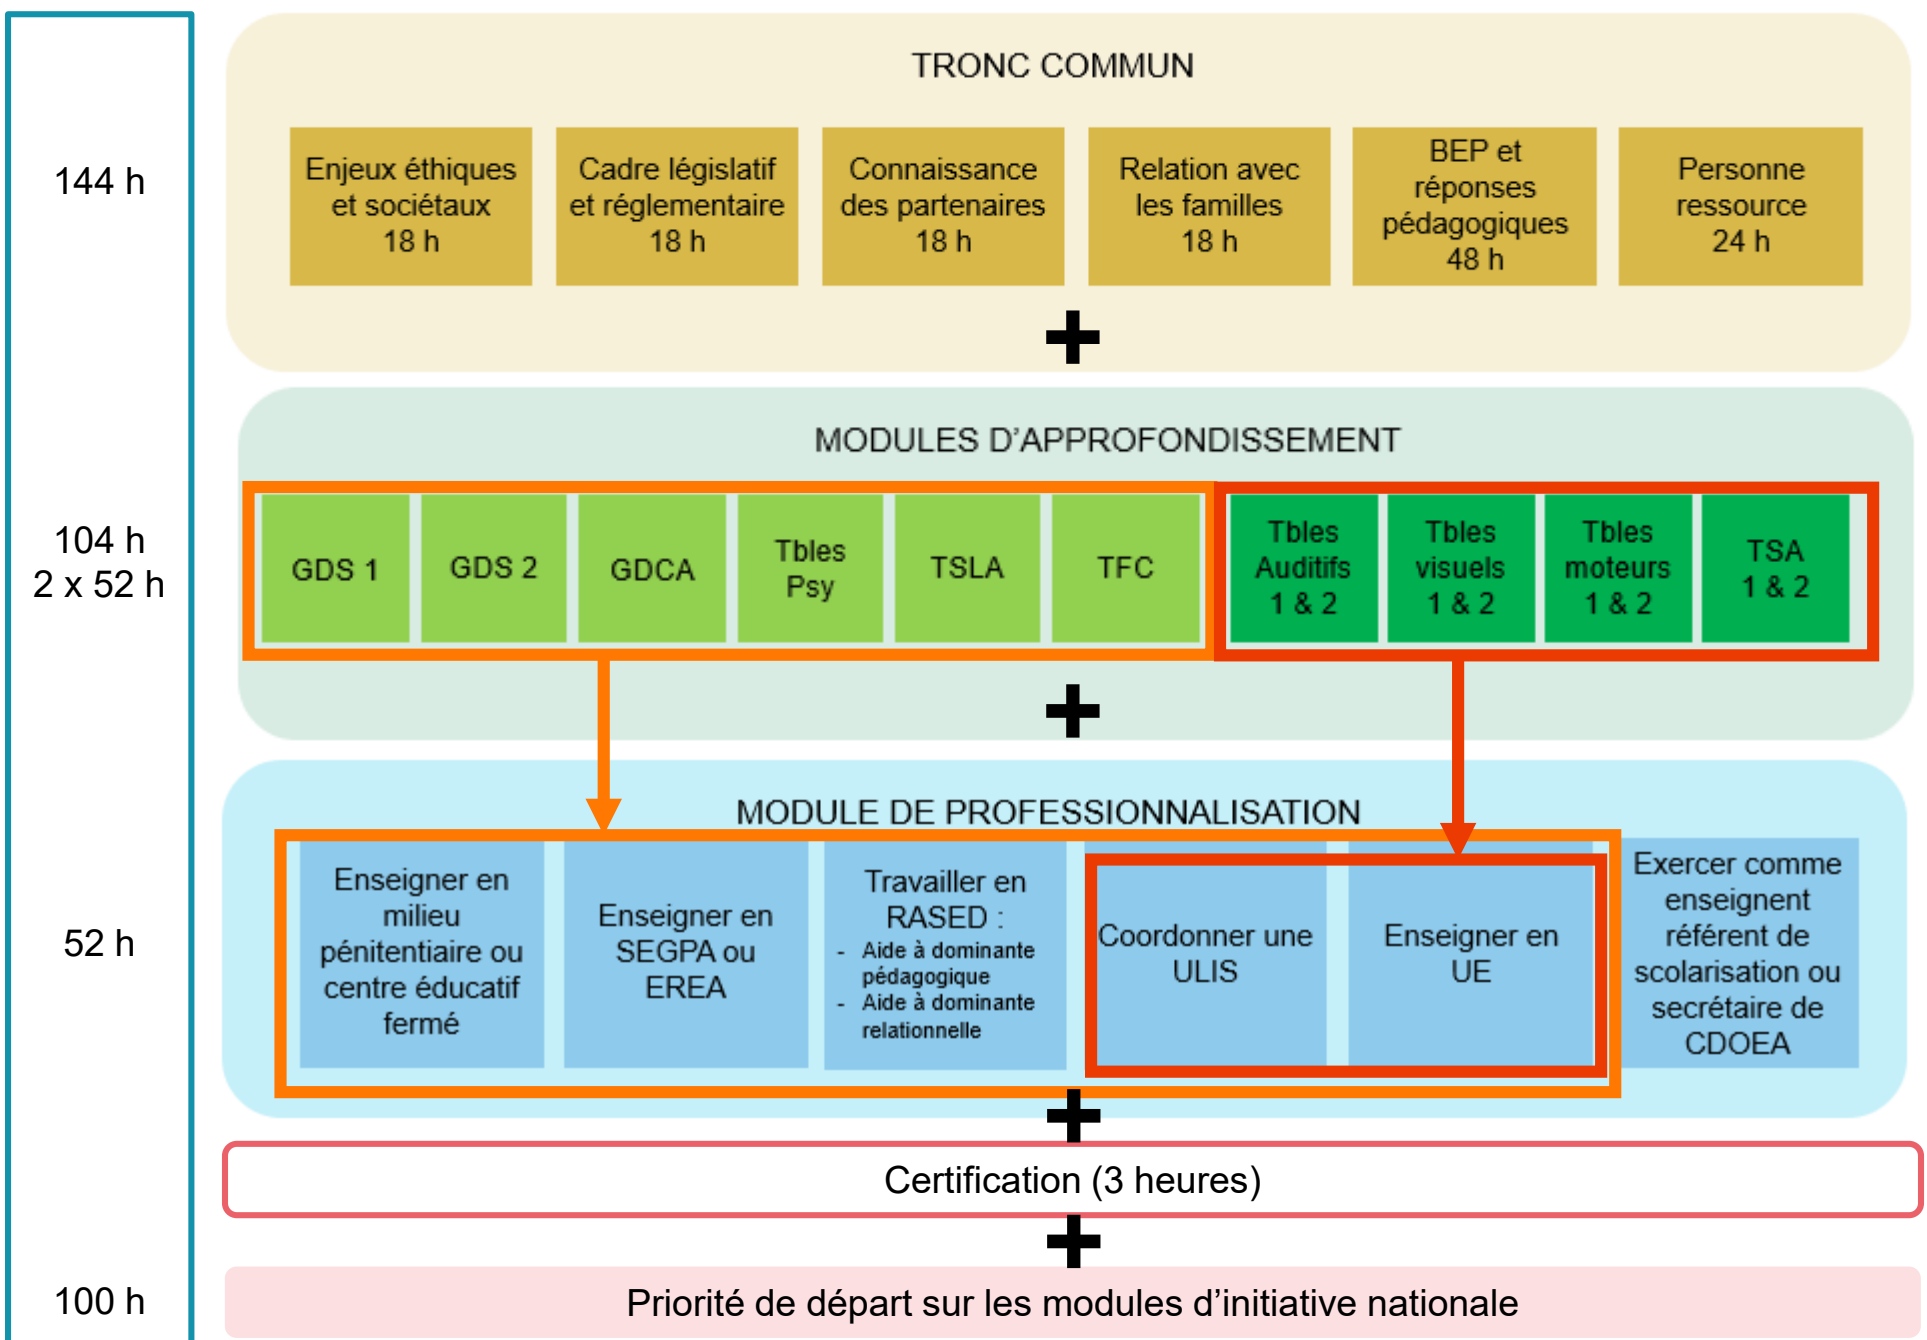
144 h

104 h
2 x 52 h

52 h

100 h

TRONC COMMUN

Enjeux éthiques et sociétaux 18 h

Cadre législatif et réglementaire 18 h

Connaissance des partenaires 18 h

Relation avec les familles 18 h

BEP et réponses pédagogiques 48 h

Personne ressource 24 h

+

MODULES D'APPROFONDISSEMENT

GDS 1

GDS 2

GDCA

Tbles Psy

TSLA

TFC

Tbles Auditifs 1 & 2

Tbles visuels 1 & 2

Tbles moteurs 1 & 2

TSA 1 & 2

+

MODULE DE PROFESSIONNALISATION

Enseigner en milieu pénitentiaire ou centre éducatif fermé

Enseigner en SEGPA ou EREA

Travailler en RASED :
- Aide à dominante pédagogique
- Aide à dominante relationnelle

Coordonner une ULIS

Enseigner en UE

Exercer comme enseignent référent de scolarisation ou secrétaire de CDOEA

+

Certification (3 heures)

+

Priorité de départ sur les modules d'initiative nationale